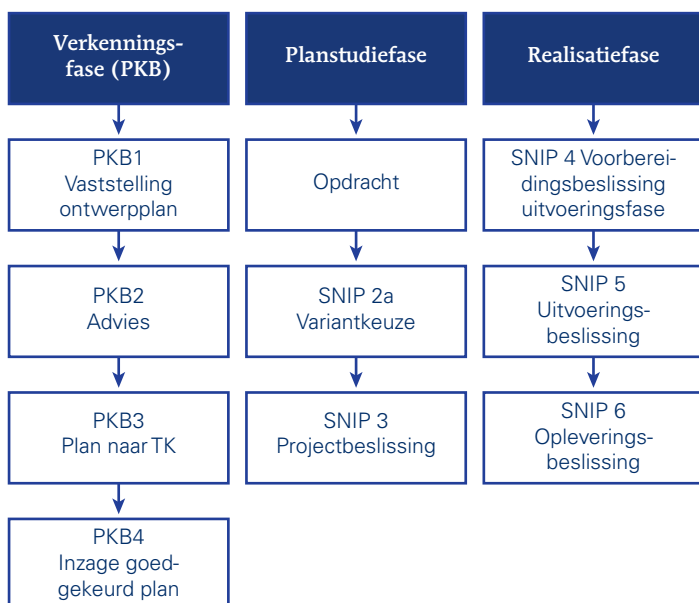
Verkenningsfase (PKB)

PKB1
Vaststelling ontwerpplan

PKB2
Advies

PKB3
Plan naar TK

PKB4
Inzage goedgekeurd plan

Planstudiefase

Opdracht

SNIP 2a
Variantkeuze

SNIP 3
Projectbeslissing

Realisatiefase

SNIP 4 Voorbereidingsbeslissing uitvoeringsfase

SNIP 5
Uitvoeringsbeslissing

SNIP 6
Opleveringsbeslissing